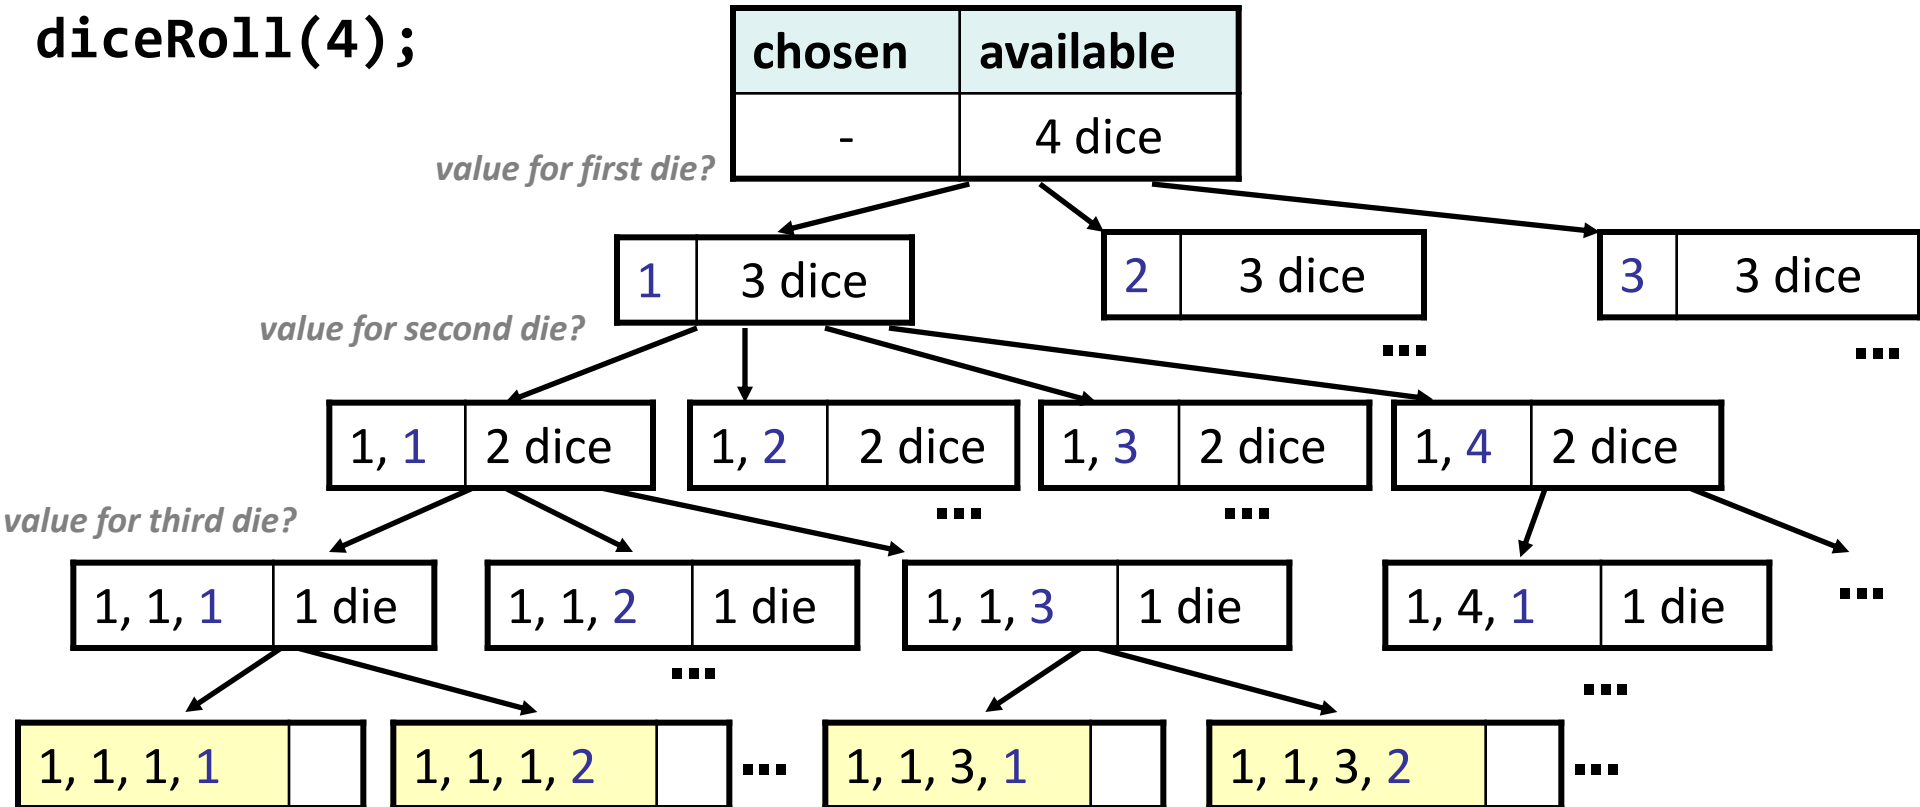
diceRoll(4);

| chosen | available |
|---|---|
| - | 4 dice |

value for first die?

1 3 dice

2 3 dice

...

3 3 dice

...

value for second die?

1, 1 2 dice

1, 2 2 dice

...

1, 3 2 dice

...

1, 4 2 dice

value for third die?

1, 1, 1 1 die

1, 1, 2 1 die

...

1, 1, 3 1 die

1, 4, 1 1 die

...

...

1, 1, 1, 1

1, 1, 1, 2

...

1, 1, 3, 1

1, 1, 3, 2

...